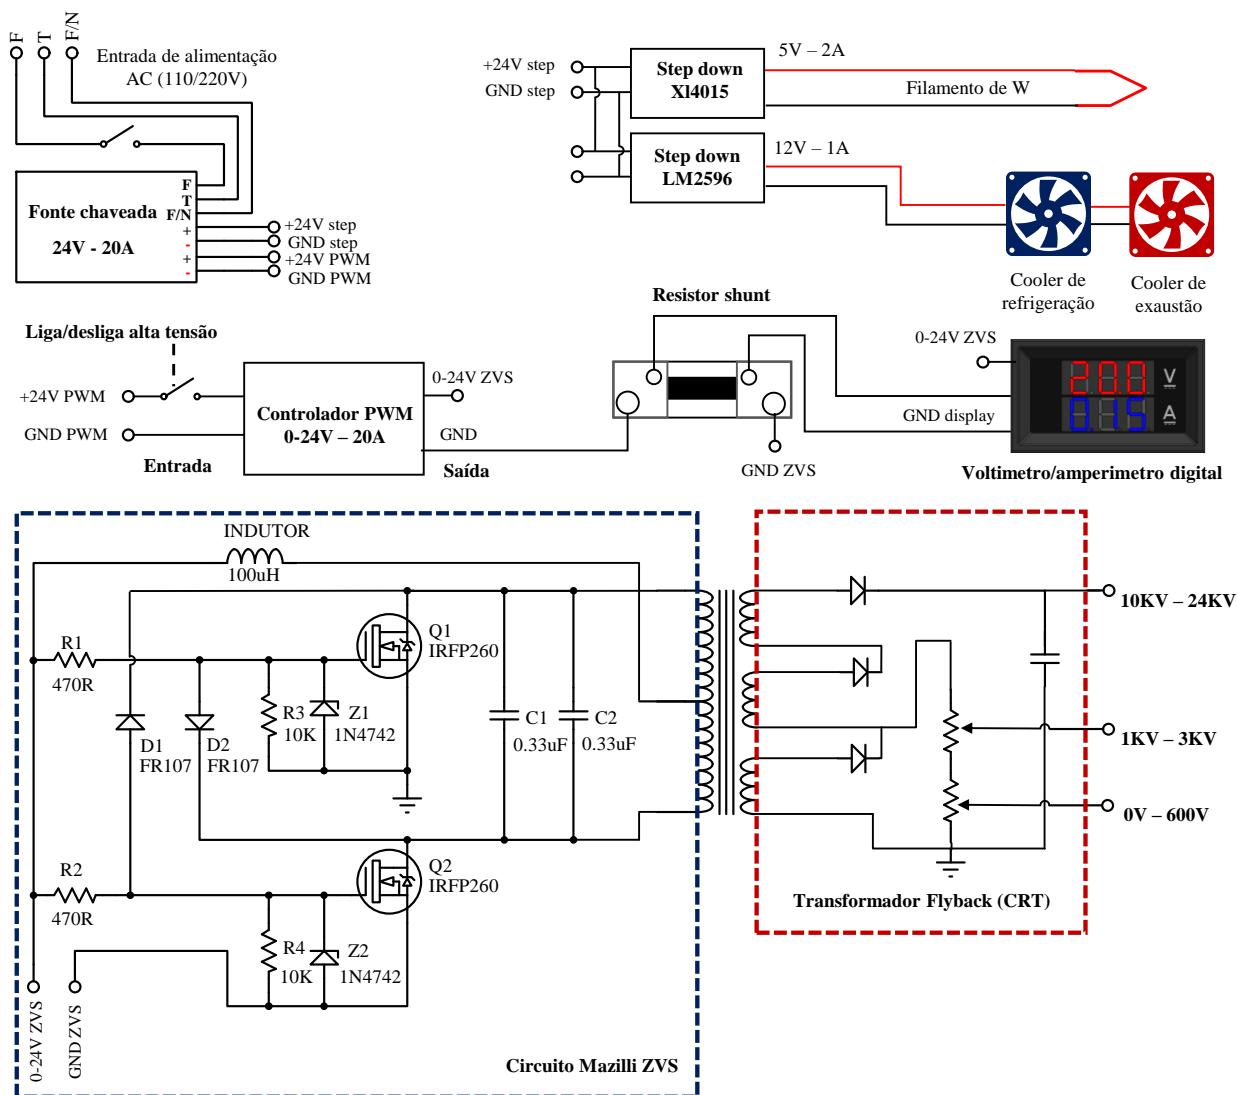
F T F/N

Entrada de alimentação AC (110/220V)

Fonte chaveada 24V - 20A

F T F/N + - + -

+24V step
GND step
+24V PWM
GND PWM

+24V step
GND step

Step down XI4015

5V – 2A

Filamento de W

Step down LM2596

12V – 1A

Cooler de refrigeração

Cooler de exaustão

Resistor shunt

Liga/desliga alta tensão

+24V PWM
GND PWM

Entrada

Controlador PWM 0-24V – 20A

0-24V ZVS

GND

Saída

GND ZVS

0-24V ZVS

GND display

200 V
0.15 A

Voltimetro/amperimetro digital

INDUTOR
100uH

R1
470R

Q1
IRFP260

R3
10K

Z1
1N4742

D1
FR107

D2
FR107

C1
0.33uF

C2
0.33uF

Q2
IRFP260

R2
470R

R4
10K

Z2
1N4742

0-24V ZVS

GND ZVS

Circuito Mazilli ZVS

10KV – 24KV

1KV – 3KV

0V – 600V

Transformador Flyback (CRT)